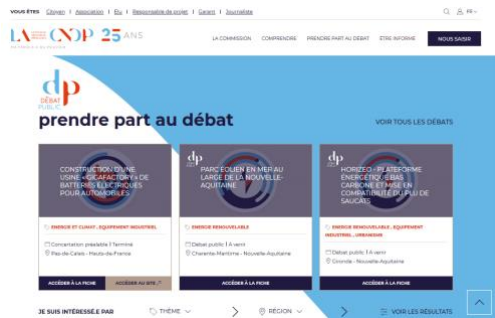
VOUS ÊTES | Citoyen | Association | Élu | Responsable de projet | Garant | Journaliste

FR

LA CNDP 25 ANS

LA COMMISSION | COMPRENDRE | PRENDRE PART AU DÉBAT | ÊTRE INFORMÉ | NOUS SAISIR

dp DÉBAT PUBLIC

prendre part au débat

VOIR TOUS LES DÉBATS

CONSTRUCTION D'UNE USINE «GIGAFACTORY» DE BATTERIES ÉLECTRIQUES POUR AUTOMOBILES

ÉNERGIE ET CLIMAT , ÉQUIPEMENT INDUSTRIEL

Concertation préalable | Terminé

Pas-de-Calais - Hauts-de-France

ACCÉDER À LA FICHE | ACCÉDER AU SITE

dp

PARC ÉOLIEN EN MER AU LARGE DE LA NOUVELLE-AQUITAINE

ÉNERGIE RENOUVELABLE

Débat public | À venir

Charente-Maritime - Nouvelle-Aquitaine

ACCÉDER À LA FICHE

dp

HORIZEO - PLATEFORME ÉNERGÉTIQUE BAS CARBONE ET MISE EN COMPATIBILITÉ DU PLU DE SAUCATS

ÉNERGIE RENOUVELABLE , ÉQUIPEMENT INDUSTRIEL , URBANISME

Débat public | À venir

Gironde - Nouvelle-Aquitaine

ACCÉDER À LA FICHE

JE SUIS INTÉRESSÉ.E PAR

THÈME

RÉGION

VOIR LES RÉSULTATS